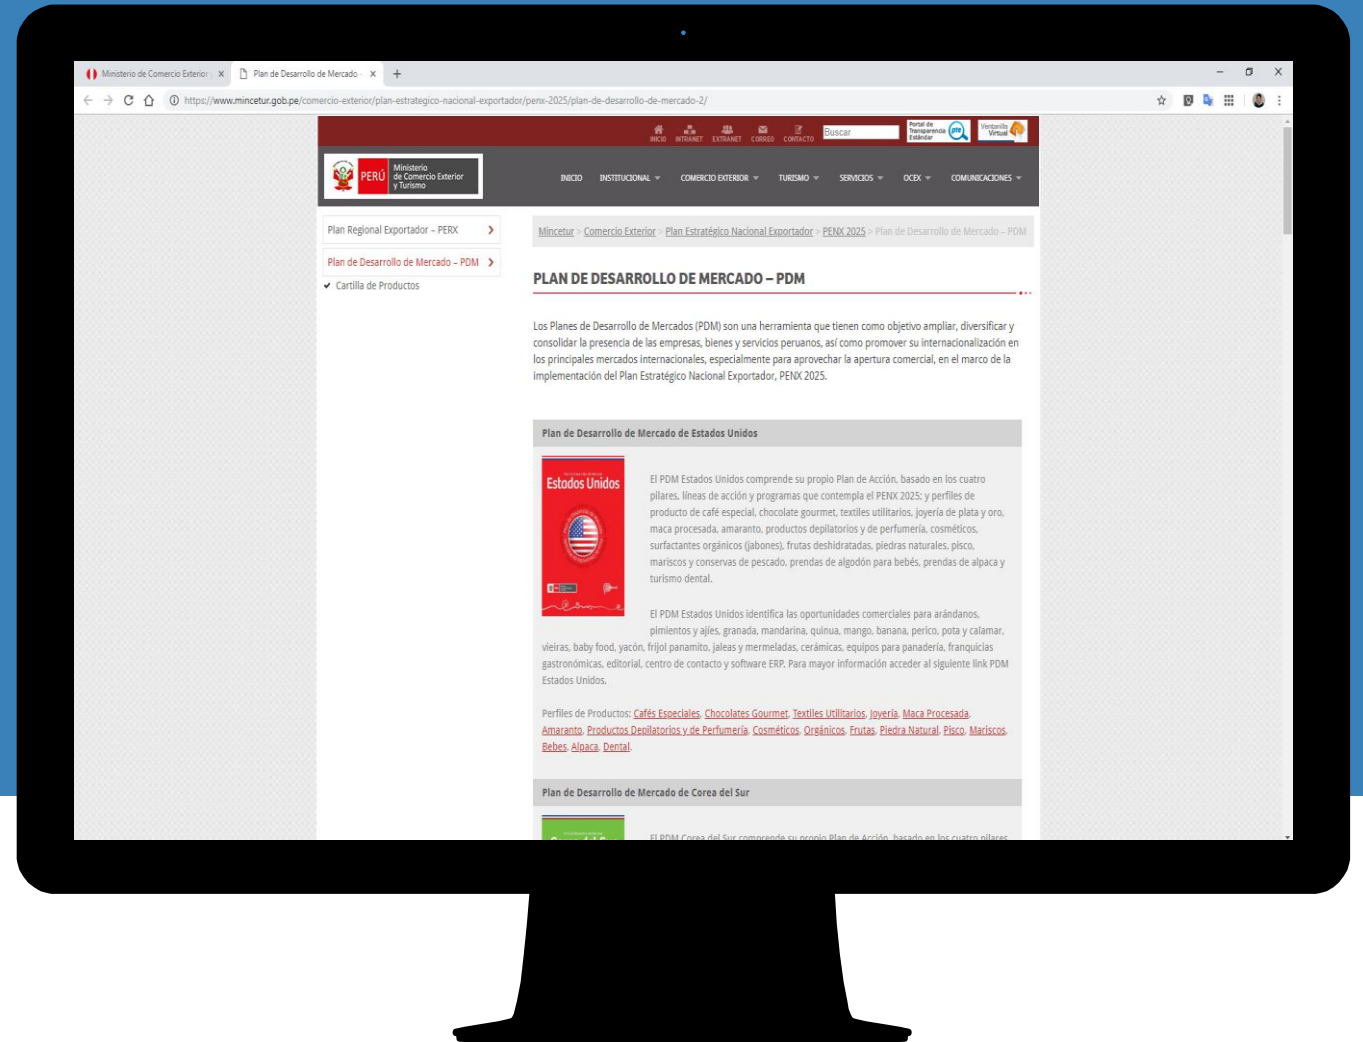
Ministerio de Comercio Exterior × Plan de Desarrollo de Mercado × +

https://www.mincetur.gob.pe/comercio-exterior/plan-estrategico-nacional-exportador/penx-2025/plan-de-desarrollo-de-mercado-2/

INICIO INTRANET EXTRANET CORREO CONTACTO Buscar Portal de Transparencia Estándar Ventanilla Virtual

PERÚ Ministerio de Comercio Exterior y Turismo

INICIO INSTITUCIONAL COMERCIO EXTERIOR TURISMO SERVICIOS OCEX COMUNICACIONES

Plan Regional Exportador – PERX

Plan de Desarrollo de Mercado – PDM

Cartilla de Productos

Mincetur > Comercio Exterior > Plan Estratégico Nacional Exportador > PENX 2025 > Plan de Desarrollo de Mercado - PDM

PLAN DE DESARROLLO DE MERCADO – PDM

Los Planes de Desarrollo de Mercados (PDM) son una herramienta que tienen como objetivo ampliar, diversificar y consolidar la presencia de las empresas, bienes y servicios peruanos, así como promover su internacionalización en los principales mercados internacionales, especialmente para aprovechar la apertura comercial, en el marco de la implementación del Plan Estratégico Nacional Exportador, PENX 2025.

Plan de Desarrollo de Mercado de Estados Unidos

Estados Unidos

El PDM Estados Unidos comprende su propio Plan de Acción, basado en los cuatro pilares, líneas de acción y programas que contempla el PENX 2025; y perfiles de producto de café especial, chocolate gourmet, textiles utilitarios, joyería de plata y oro, maca procesada, amaranto, productos depilatorios y de perfumería, cosméticos, surfactantes orgánicos (jabones), frutas deshidratadas, piedras naturales, pisco, mariscos y conservas de pescado, prendas de algodón para bebés, prendas de alpaca y turismo dental.

El PDM Estados Unidos identifica las oportunidades comerciales para arándanos, pimientos y ajíes, granada, mandarina, quinua, mango, banana, perico, pota y calamar, vieiras, baby food, yacón, frijol panamito, jaleas y mermeladas, cerámicas, equipos para panadería, franquicias gastronómicas, editorial, centro de contacto y software ERP. Para mayor información acceder al siguiente link PDM Estados Unidos.

Perfiles de Productos: Cafés Especiales, Chocolates Gourmet, Textiles Utilitarios, Joyería, Maca Procesada, Amaranto, Productos Depilatorios y de Perfumería, Cosméticos, Orgánicos, Frutas, Piedra Natural, Pisco, Mariscos, Bebes, Alpaca, Dental.

Plan de Desarrollo de Mercado de Corea del Sur

El PDM Corea del Sur comprende su propio Plan de Acción, basado en los cuatro pilares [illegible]